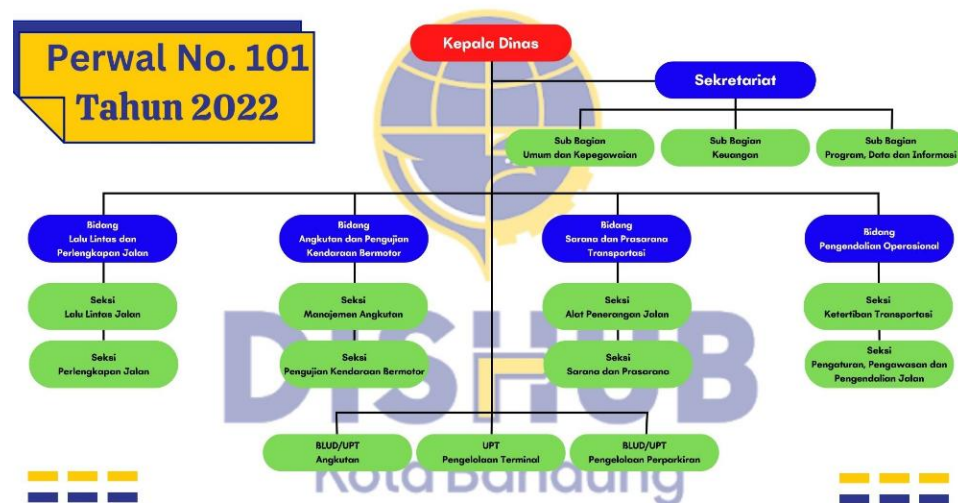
Perwal No. 101
Tahun 2022

Kepala Dinas

Sekretariat

Sub Bagian
Umum dan Kepegawaian

Sub Bagian
Keuangan

Sub Bagian
Program, Data dan Informasi

Bidang
Lalu Lintas dan Perlengkapan Jalan

Seksi
Lalu Lintas Jalan

Seksi
Perlengkapan Jalan

Bidang
Angkutan dan Pengujian Kendaraan Bermotor

Seksi
Manajemen Angkutan

Seksi
Pengujian Kendaraan Bermotor

Bidang
Sarana dan Prasarana Transportasi

Seksi
Alat Penerangan Jalan

Seksi
Sarana dan Prasarana

Bidang
Pengendalian Operasional

Seksi
Ketertiban Transportasi

Seksi
Pengaturan, Pengawasan dan Pengendalian Jalan

BLUD/UPT
Angkutan

UPT
Pengelolaan Terminal

BLUD/UPT
Pengelolaan Perparkiran

DISHUB
Kota Bandung